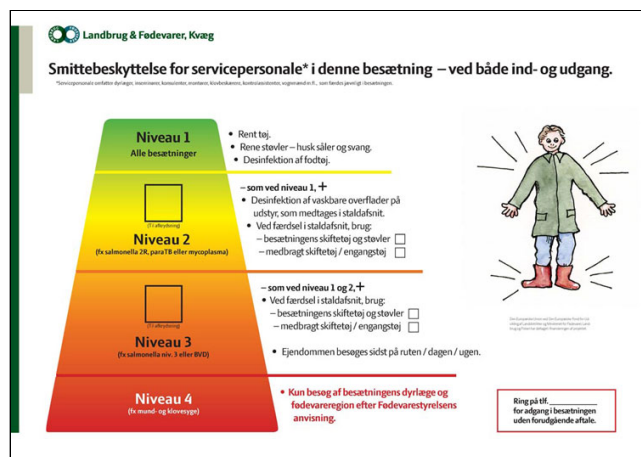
Landbrug & Fødevarer, Kvæg

Smittebeskyttelse for servicepersonale* i denne besætning – ved både ind- og udgang.

*Servicepersonale omfatter dyrlæger, inseminører, konsulenter, montører, klovbeskærere, kontrolassistenter, vognmænd m.fl., som færdes jævnligt i besætninger.

Niveau 1
Alle besætninger

• Rent tøj.
• Rene støvler – husk såler og svang.
• Desinfektion af fodtøj.

(Til afkrydsning)
Niveau 2
(fx salmonella 2R, paraTB eller mycoplasma)

– som ved niveau 1, +
• Desinfektion af vaskbare overflader på udstyr, som medtages i staldafsnit.
• Ved færdsel i staldafsnit, brug:
– besætningens skiftetøj og støvler ☐
– medbragt skiftetøj / engangstøj ☐

(Til afkrydsning)
Niveau 3
(fx salmonella niv. 3 eller BVD)

– som ved niveau 1 og 2, +
• Ved færdsel i staldafsnit, brug:
– besætningens skiftetøj og støvler ☐
– medbragt skiftetøj / engangstøj ☐

• Ejendommen besøges sidst på ruten / dagen / ugen.

Niveau 4
(fx mund- og klovesyge)

• Kun besøg af besætningens dyrlæge og fødevareregion efter Fødevarestyrelsens anvisning.

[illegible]

Ring på tlf. ___________
for adgang i besætningen uden forudgående aftale.